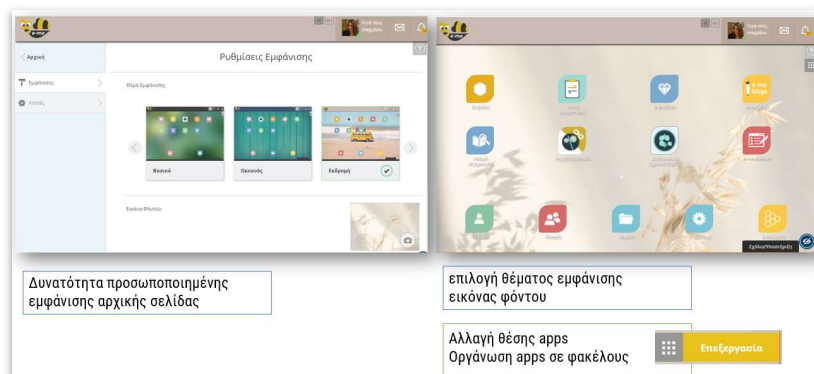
Αρχική

Ρυθμίσεις Εμφάνισης

Εμφάνισης

Χρήστες

Θέμα Εμφάνισης

Βασικό

Ωκεανός

Εκδρομή

Εικόνα Φόντου

Γεια σου, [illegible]

Δυνατότητα προσωποποιημένης εμφάνισης αρχικής σελίδας

Γεια σου, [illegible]

Αρχεία

e-me blogs

Βοήθεια

Ομάδες

Αρχεία

Σχόλια/Υποστήριξη

επιλογή θέματος εμφάνισης εικόνας φόντου

Αλλαγή θέσης apps
Οργάνωση apps σε φακέλους

Επεξεργασία